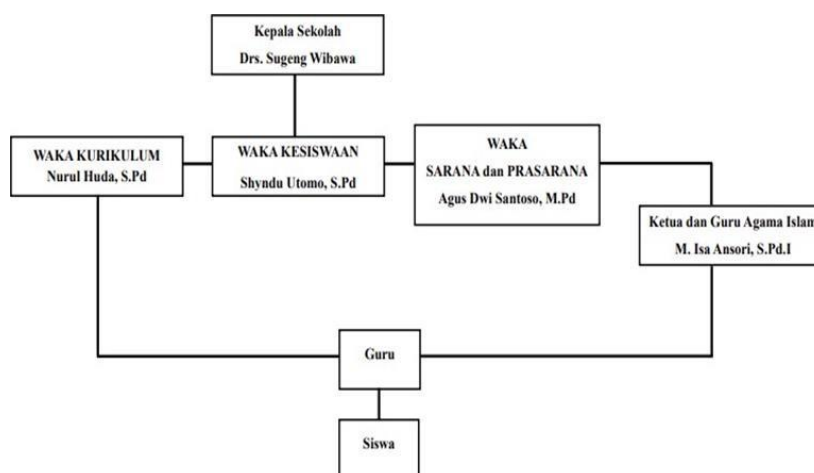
Kepala Sekolah
Drs. Sugeng Wibawa

WAKA KURIKULUM
Nurul Huda, S.Pd

WAKA KESISWAAN
Shyndu Utomo, S.Pd

WAKA
SARANA dan PRASARANA
Agus Dwi Santoso, M.Pd

Ketua dan Guru Agama Islam
M. Isa Ansori, S.Pd.I

Guru

Siswa